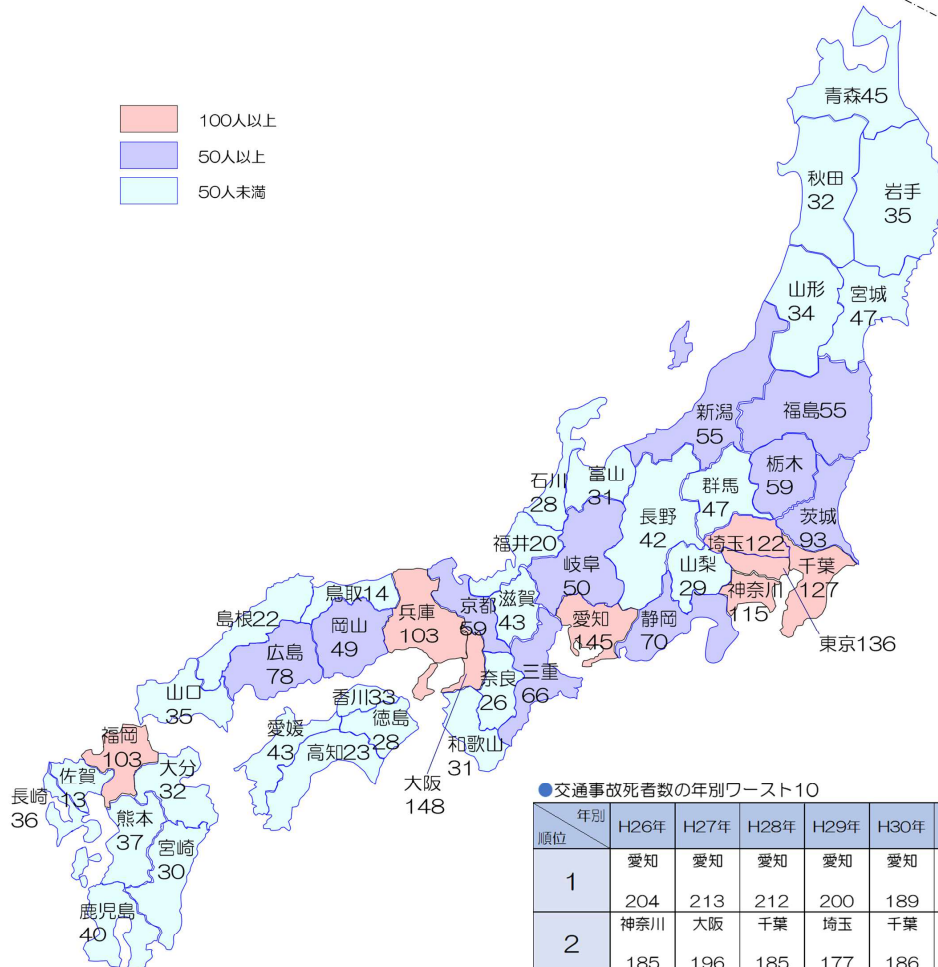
100人以上
50人以上
50人未満

青森45
秋田 32
岩手 35
山形 34
宮城 47
新潟 55
福島55
栃木 59
群馬 47
茨城 93
石川 28
富山 31
長野 42
埼玉122
千葉 127
福井20
岐阜 50
山梨 29
神奈川 115
東京136
鳥取14
島根22
兵庫 103
京都 59
滋賀 43
愛知 145
静岡 70
岡山 49
広島 78
三重 66
奈良 26
山口 35
香川33
徳島 28
愛媛 43
高知23
和歌山 31
大阪 148
福岡 103
佐賀 13
大分 32
長崎 36
熊本 37
宮崎 30
鹿児島 40

●交通事故死者数の年別ワースト10

| 年別 順位 | H26年 | H27年 | H28年 | H29年 | H30年 |
|---|---|---|---|---|---|
| 1 | 愛知 204 | 愛知 213 | 愛知 212 | 愛知 200 | 愛知 189 |
| 2 | 神奈川 185 | 大阪 196 | 千葉 185 | 埼玉 177 | 千葉 186 |